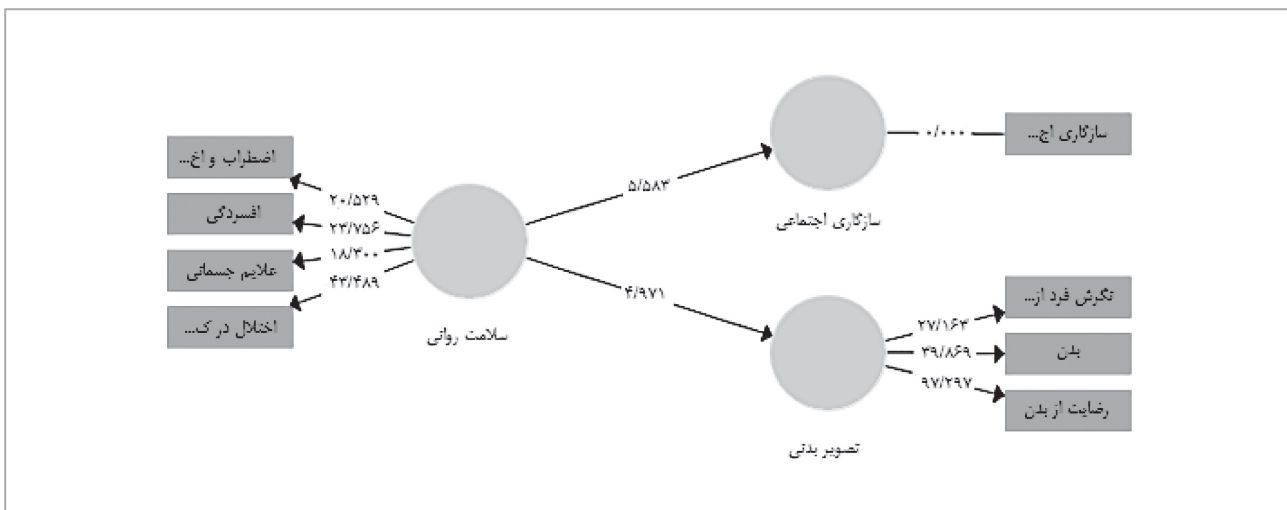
اضطراب و اخ...
افسردگی
علایم جسمانی
اختلال در ک...
۲۰/۵۲۹
۲۳/۷۵۶
۱۸/۳۰۰
۴۳/۴۸۹
سلامت روانی
۵/۵۸۳
۴/۹۷۱
سازگاری اجتماعی
۰/۰۰۰
سازگاری اج...
تصویر بدنی
۲۷/۱۶۳
۳۹/۸۶۹
۹۷/۲۹۷
نگرش فرد از...
بدن
رضایت از بدن